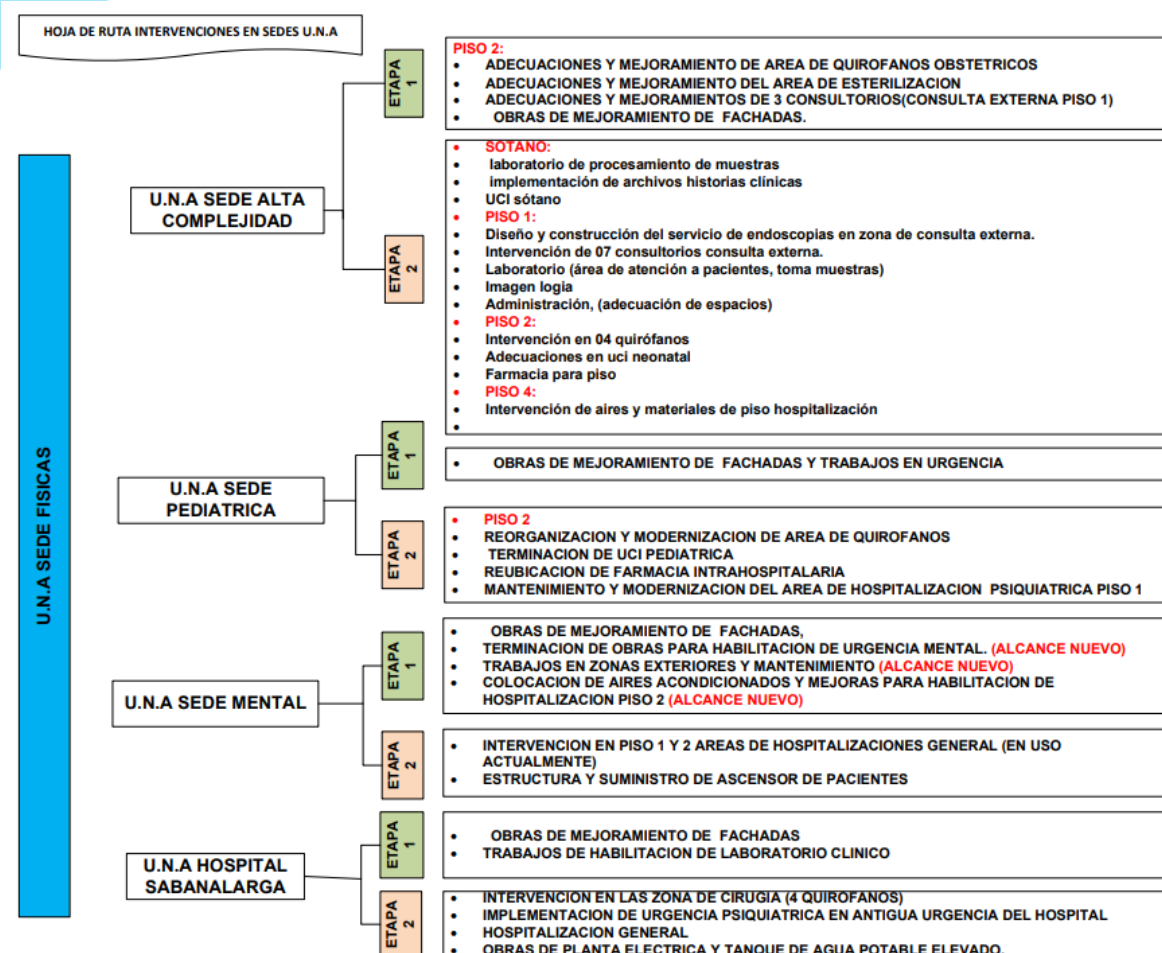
HOJA DE RUTA INTERVENCIONES EN SEDES U.N.A

U.N.A SEDE FISICAS

U.N.A SEDE ALTA COMPLEJIDAD

ETAPA 1

PISO 2:
• ADECUACIONES Y MEJORAMIENTO DE AREA DE QUIROFANOS OBSTETRICOS
• ADECUACIONES Y MEJORAMIENTO DEL AREA DE ESTERILIZACION
• ADECUACIONES Y MEJORAMIENTOS DE 3 CONSULTORIOS(CONSULTA EXTERNA PISO 1)
• OBRAS DE MEJORAMIENTO DE FACHADAS.

ETAPA 2

• SOTANO:
• laboratorio de procesamiento de muestras
• implementación de archivos historias clínicas
• UCI sótano
• PISO 1:
• Diseño y construcción del servicio de endoscopias en zona de consulta externa.
• Intervención de 07 consultorios consulta externa.
• Laboratorio (área de atención a pacientes, toma muestras)
• Imagen logia
• Administración, (adecuación de espacios)
• PISO 2:
• Intervención en 04 quirófanos
• Adecuaciones en uci neonatal
• Farmacia para piso
• PISO 4:
• Intervención de aires y materiales de piso hospitalización
•

U.N.A SEDE PEDIATRICA

ETAPA 1

• OBRAS DE MEJORAMIENTO DE FACHADAS Y TRABAJOS EN URGENCIA

ETAPA 2

• PISO 2
• REORGANIZACION Y MODERNIZACION DE AREA DE QUIROFANOS
• TERMINACION DE UCI PEDIATRICA
• REUBICACION DE FARMACIA INTRAHOSPITALARIA
• MANTENIMIENTO Y MODERNIZACION DEL AREA DE HOSPITALIZACION PSIQUIATRICA PISO 1

U.N.A SEDE MENTAL

ETAPA 1

• OBRAS DE MEJORAMIENTO DE FACHADAS,
• TERMINACION DE OBRAS PARA HABILITACION DE URGENCIA MENTAL. (ALCANCE NUEVO)
• TRABAJOS EN ZONAS EXTERIORES Y MANTENIMIENTO (ALCANCE NUEVO)
• COLOCACION DE AIRES ACONDICIONADOS Y MEJORAS PARA HABILITACION DE HOSPITALIZACION PISO 2 (ALCANCE NUEVO)

ETAPA 2

• INTERVENCION EN PISO 1 Y 2 AREAS DE HOSPITALIZACIONES GENERAL (EN USO ACTUALMENTE)
• ESTRUCTURA Y SUMINISTRO DE ASCENSOR DE PACIENTES

U.N.A HOSPITAL SABANALARGA

ETAPA 1

• OBRAS DE MEJORAMIENTO DE FACHADAS
• TRABAJOS DE HABILITACION DE LABORATORIO CLINICO

ETAPA 2

• INTERVENCION EN LAS ZONA DE CIRUGIA (4 QUIROFANOS)
• IMPLEMENTACION DE URGENCIA PSIQUIATRICA EN ANTIGUA URGENCIA DEL HOSPITAL
• HOSPITALIZACION GENERAL
• OBRAS DE PLANTA ELECTRICA Y TANQUE DE AGUA POTABLE ELEVADO.